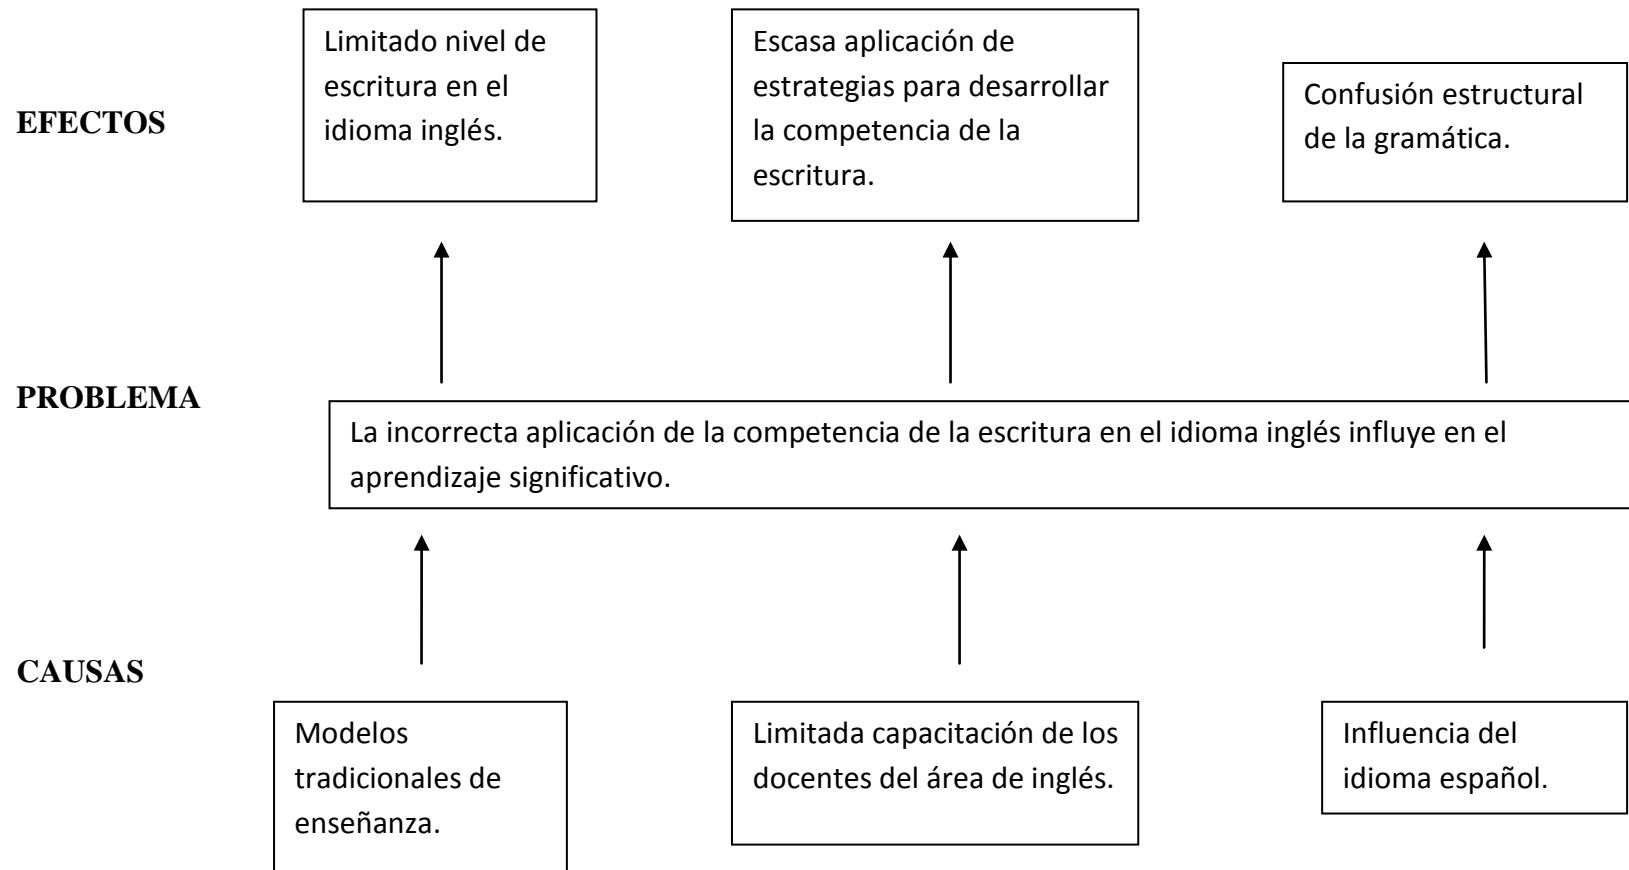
EFECTOS

Limitado nivel de escritura en el idioma inglés.

Escasa aplicación de estrategias para desarrollar la competencia de la escritura.

Confusión estructural de la gramática.

PROBLEMA

La incorrecta aplicación de la competencia de la escritura en el idioma inglés influye en el aprendizaje significativo.

CAUSAS

Modelos tradicionales de enseñanza.

Limitada capacitación de los docentes del área de inglés.

Influencia del idioma español.